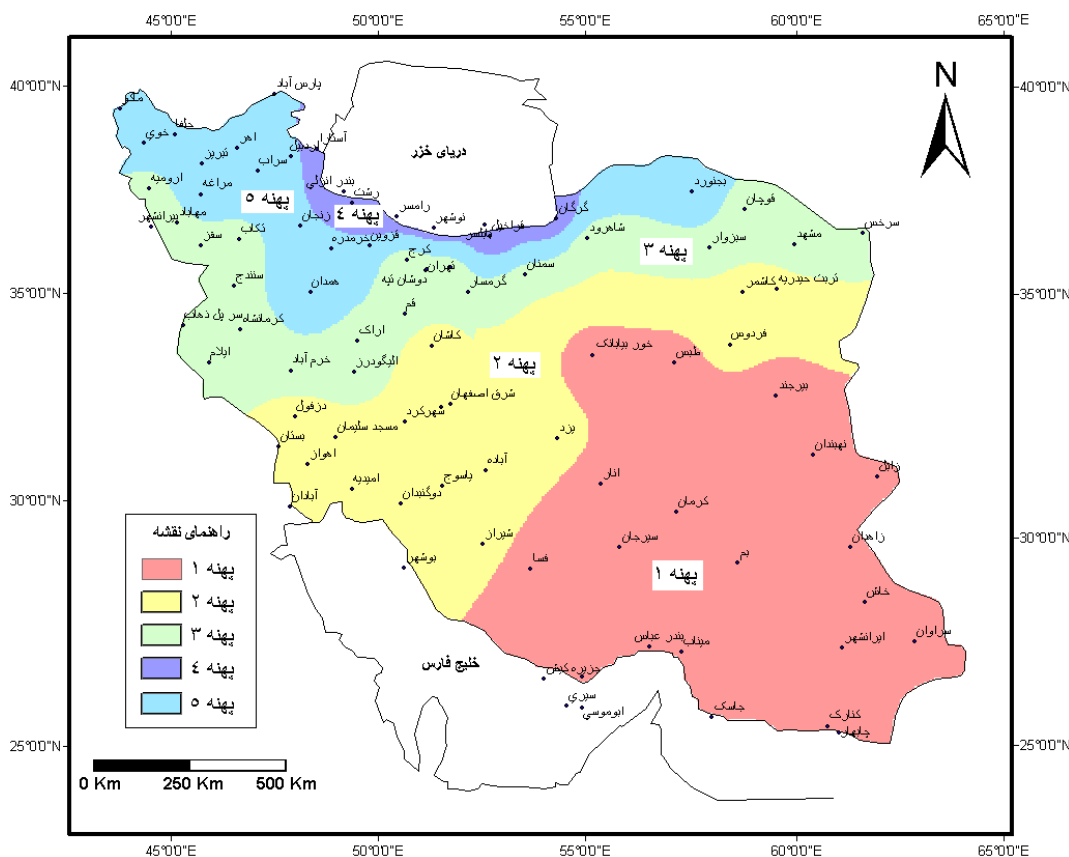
45°0'0"E 50°0'0"E 55°0'0"E 60°0'0"E 65°0'0"E

40°0'0"N
35°0'0"N
30°0'0"N
25°0'0"N

N

دریای خزر

خلیج فارس

پهنه ۱
پهنه ۲
پهنه ۳
پهنه ۴
پهنه ۵

پارس آباد
ماکو
جلفا
خوی
اهر
تبریز
سراب
اردبیل
آستارا
ارومیه
مراغه
مهاباد
پیرانشهر
سقز
تکاب
زنجان
بندر انزلی
رشت
رامسر
نوشهر
بابلسر
قراخیل
گرگان
بجنورد
قوچان
مشهد
سرخس
شاهرود
سبزوار
قزوین
کرج
تهران
دوشان تپه
سمنان
گرمسار
تربت حیدریه
کاشمر
سنندج
همدان
کرمانشاه
سر پل ذهاب
قم
اراک
کاشان
ایلام
خرم آباد
الیگودرز
خور بیابانک
طبس
فردوس
بیرجند
دزفول
شرق اصفهان
شهرکرد
مسجد سلیمان
بستان
اهواز
یزد
آباده
نهبندان
زابل
امیدیه
یاسوج
آبادان
دوگنبدان
انار
کرمان
زاهدان
شیراز
سیرجان
بم
بوشهر
فسا
خاش
ایرانشهر
سراوان
بندر عباس
میناب
جزیره کیش
سیری
ابوموسی
جاسک
کنارک
چابهار

راهنمای نقشه
پهنه ۱
پهنه ۲
پهنه ۳
پهنه ۴
پهنه ۵

0 Km 250 Km 500 Km